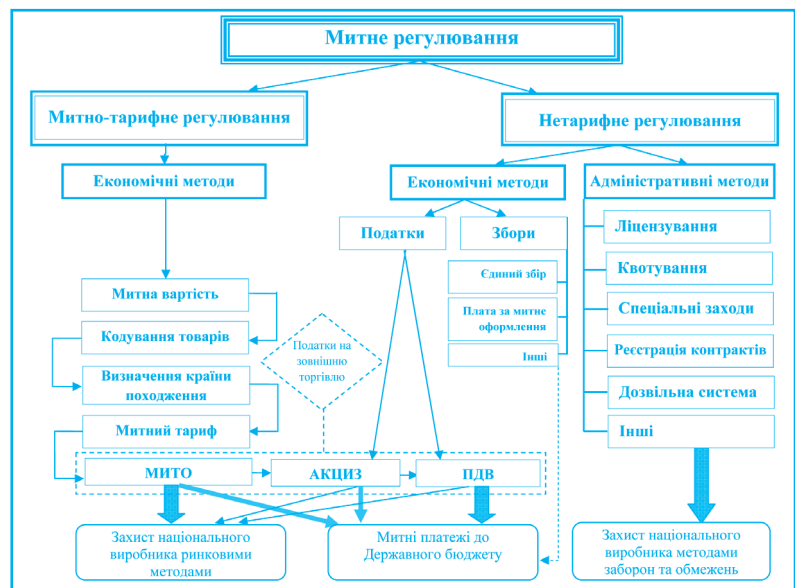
Митне регулювання

Митно-тарифне регулювання

Нетарифне регулювання

Економічні методи

Економічні методи

Адміністративні методи

Податки

Збори

Ліцензування

Єдиний збір

Квотування

Плата за митне оформлення

Спеціальні заходи

Інші

Реєстрація контрактів

Дозвільна система

Інші

Митна вартість

Кодування товарів

Податки на зовнішню торгівлю

Визначення країни походження

Митний тариф

МИТО

АКЦИЗ

ПДВ

Захист національного виробника ринковими методами

Митні платежі до Державного бюджету

Захист національного виробника методами заборон та обмежень